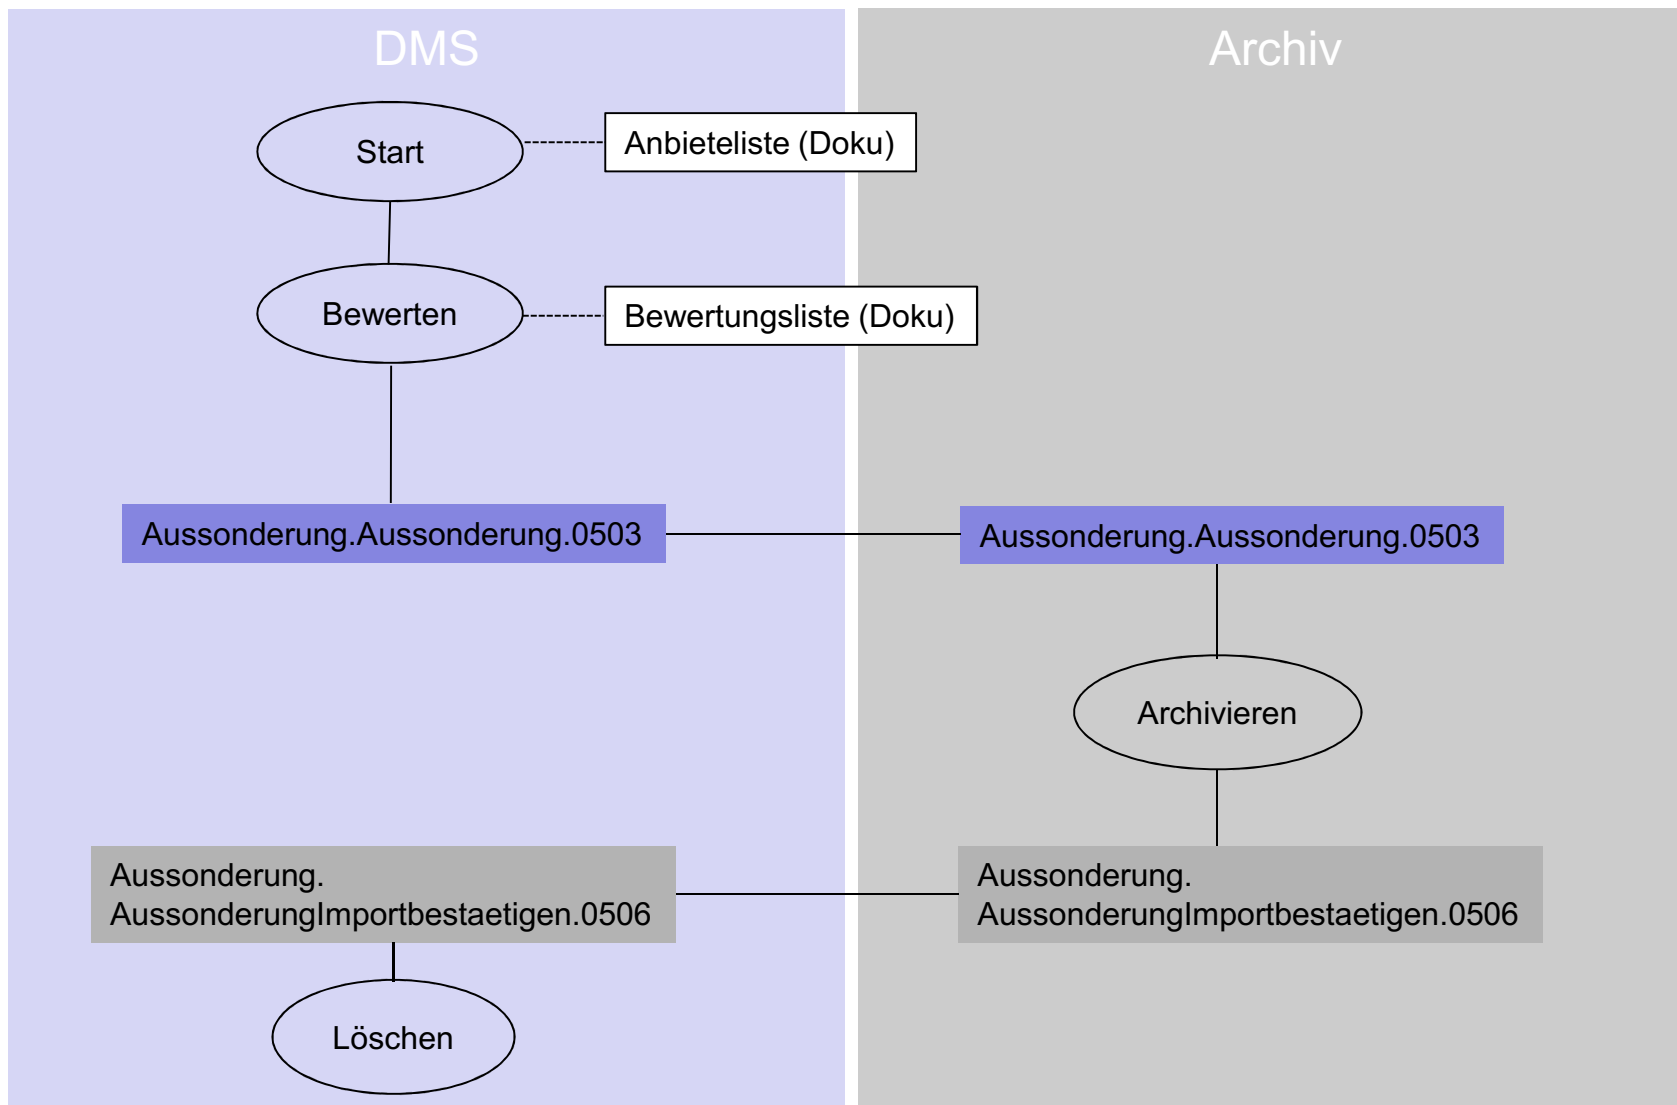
DMS

Archiv

Start

Anbieteliste (Doku)

Bewerten

Bewertungsliste (Doku)

Aussonderung.Aussonderung.0503

Aussonderung.Aussonderung.0503

Archivieren

Aussonderung.
AussonderungImportbestaetigen.0506

Aussonderung.
AussonderungImportbestaetigen.0506

Löschen